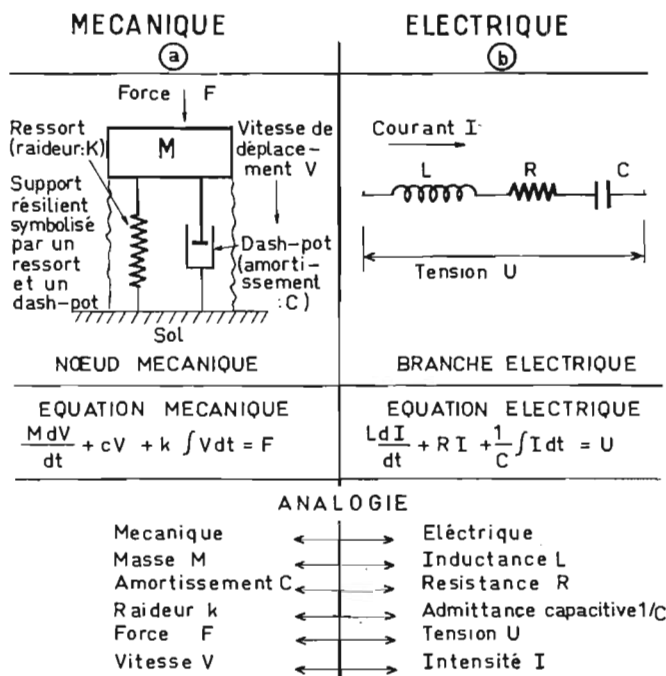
MECANIQUE
ⓐ

ELECTRIQUE
ⓑ

Force F

M

Ressort (raideur:K)

Vitesse de déplacement V

Support résilient symbolisé par un ressort et un dash-pot

Dash-pot (amortissement :C)

Sol

NŒUD MECANIQUE

Courant I

L R C

Tension U

BRANCHE ELECTRIQUE

EQUATION MECANIQUE

$\frac{M dV}{dt} + cV + k \int V dt = F$

EQUATION ELECTRIQUE

$\frac{L dI}{dt} + RI + \frac{1}{C}\int I dt = U$

ANALOGIE

| | |
|---|---|
| Mecanique | Eléctrique |
| Masse M | Inductance L |
| Amortissement C | Resistance R |
| Raideur k | Admittance capacitive 1/C |
| Force F | Tension U |
| Vitesse V | Intensité I |